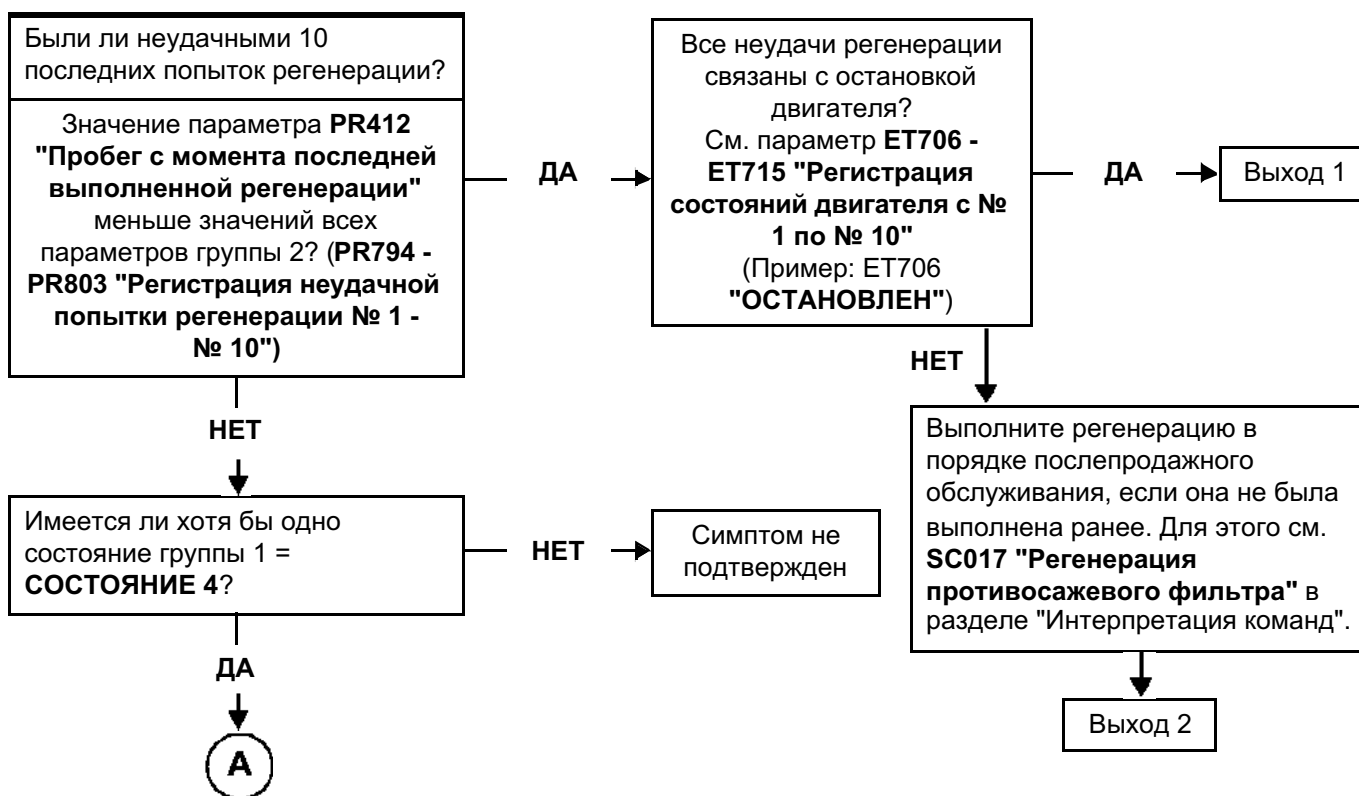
Были ли неудачными 10 последних попыток регенерации?

Значение параметра PR412 "Пробег с момента последней выполненной регенерации" меньше значений всех параметров группы 2? (PR794 - PR803 "Регистрация неудачной попытки регенерации № 1 - № 10")

ДА

Все неудачи регенерации связаны с остановкой двигателя? См. параметр ET706 - ET715 "Регистрация состояний двигателя с № 1 по № 10" (Пример: ET706 "ОСТАНОВЛЕН")

ДА

Выход 1

НЕТ

Выполните регенерацию в порядке послепродажного обслуживания, если она не была выполнена ранее. Для этого см. SC017 "Регенерация противосажевого фильтра" в разделе "Интерпретация команд".

Выход 2

НЕТ

Имеется ли хотя бы одно состояние группы 1 = СОСТОЯНИЕ 4?

НЕТ

Симптом не подтвержден

ДА

A